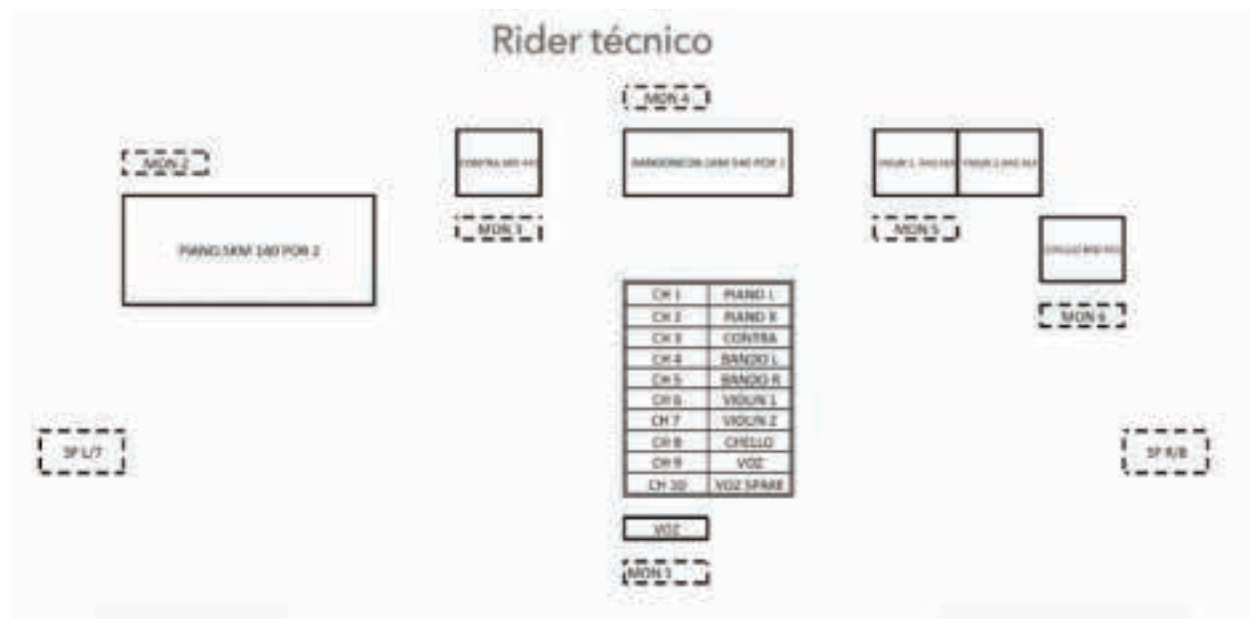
Rider técnico

MON 4

MON 2

CONTRA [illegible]

BANDONEON SKM 540 POR 1

VIOLIN 1 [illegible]

VIOLIN 2 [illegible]

PIANO SKM 140 POR 2

MON 3

MON 5

CHELLO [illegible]

| CH 1 | PIANO L |
|---|---|
| CH 2 | PIANO R |
| CH 3 | CONTRA |
| CH 4 | BANDO L |
| CH 5 | BANDO R |
| CH 6 | VIOLIN 1 |
| CH 7 | VIOLIN 2 |
| CH 8 | CHELLO |
| CH 9 | VOZ |
| CH 10 | VOZ SPARE |

MON 6

SF L/7

SF R/8

VOZ

MON 1